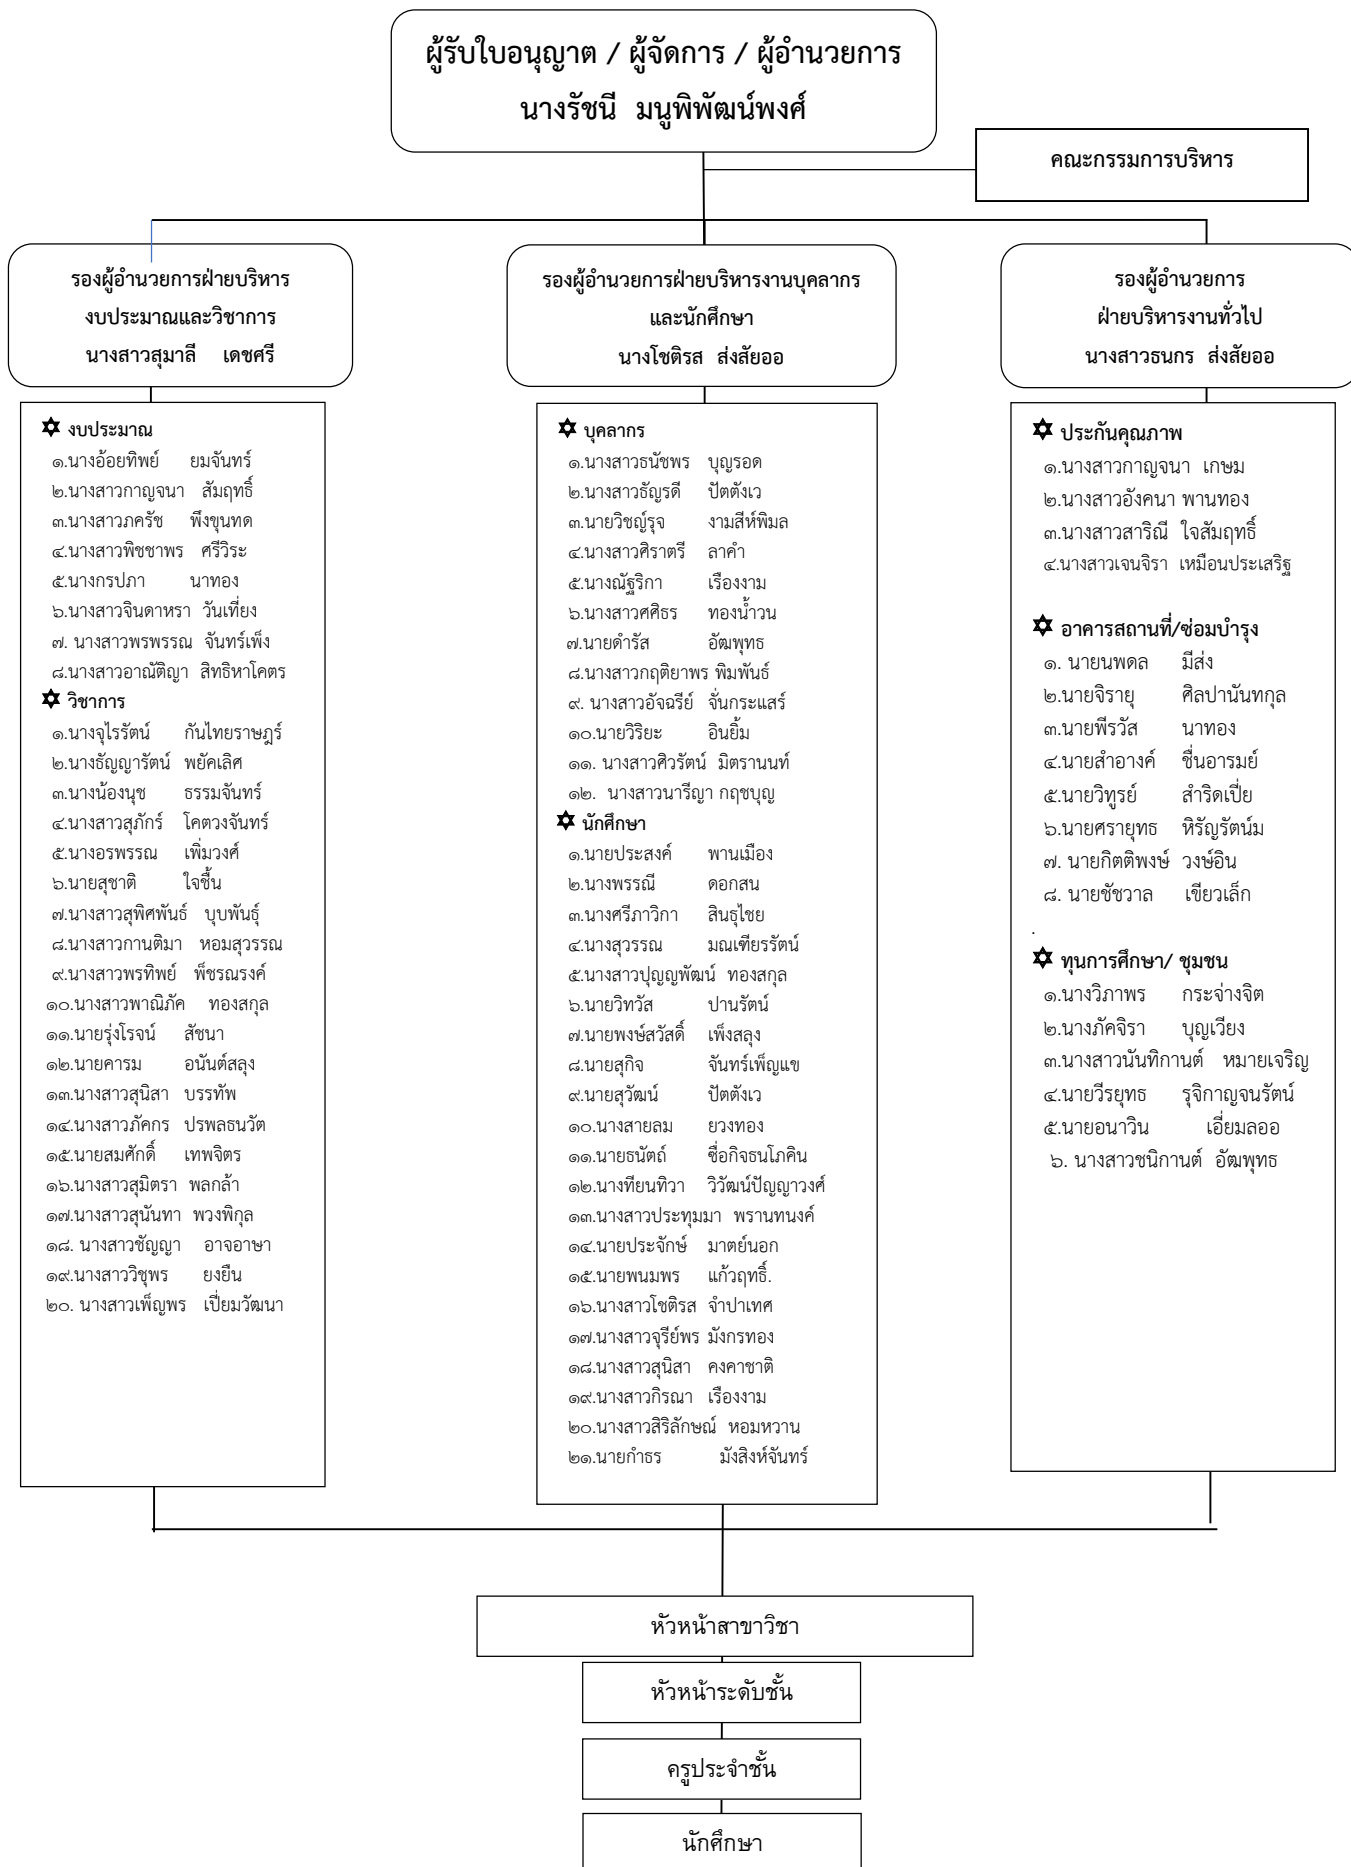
ผู้รับใบอนุญาต / ผู้จัดการ / ผู้อำนวยการ
นางรัชนี มนูพิพัฒน์พงศ์

คณะกรรมการบริหาร

รองผู้อำนวยการฝ่ายบริหาร
งบประมาณและวิชาการ
นางสาวสุมาลี เดชศรี

✡ งบประมาณ
๑.นางอ้อยทิพย์ ยมจันทร์
๒.นางสาวกาญจนา สัมฤทธิ์
๓.นางสาวภครัช พึ่งขุนทด
๔.นางสาวพิชชาพร ศรีวิระ
๕.นางกรปภา นาทอง
๖.นางสาวจินดาหรา วันเที่ยง
๗. นางสาวพรพรรณ จันทร์เพ็ง
๘.นางสาวอาณัติญา สิทธิหาโคตร
✡ วิชาการ
๑.นางจุไรรัตน์ กันไทยราษฎร์
๒.นางธัญญารัตน์ พยัคเลิศ
๓.นางน้องนุช ธรรมจันทร์
๔.นางสาวสุภัทร์ โคตวงจันทร์
๕.นางอรพรรณ เพิ่มวงศ์
๖.นายสุชาติ ใจชื้น
๗.นางสาวสุพิศพันธ์ บุบพันธุ์
๘.นางสาวกานติมา หอมสุวรรณ
๙.นางสาวพรทิพย์ พ็ชรณรงค์
๑๐.นางสาวพาณิภัค ทองสกุล
๑๑.นายรุ่งโรจน์ สัชนา
๑๒.นายคารม อนันต์สลุง
๑๓.นางสาวสุนิสา บรรทัพ
๑๔.นางสาวภัคกร ปรพลธนวัต
๑๕.นายสมศักดิ์ เทพจิตร
๑๖.นางสาวสุมิตรา พลกล้า
๑๗.นางสาวสุนันทา พวงพิกุล
๑๘. นางสาวชัญญา อาจอาษา
๑๙.นางสาววิชุพร ยงยืน
๒๐. นางสาวเพ็ญพร เปี่ยมวัฒนา

รองผู้อำนวยการฝ่ายบริหารงานบุคลากร
และนักศึกษา
นางโชติรส ส่งสัยออ

✡ บุคลากร
๑.นางสาวธนัชพร บุญรอด
๒.นางสาวธัญรดี ปัตตังเว
๓.นายวิชญ์รุจ งามสีห์พิมล
๔.นางสาวศิราตรี ลาคำ
๕.นางณัฐริกา เรืองงาม
๖.นางสาวศศิธร ทองน้ำวน
๗.นายดำรัส อัฒพุทธ
๘.นางสาวกฤติยาพร พิมพันธ์
๙. นางสาวอัจฉรีย์ จั่นกระแสร์
๑๐.นายวิริยะ อินยิ้ม
๑๑. นางสาวศิวรัตน์ มิตรานนท์
๑๒. นางสาวนารีญา กฤชบุญ
✡ นักศึกษา
๑.นายประสงค์ พานเมือง
๒.นางพรรณี ดอกสน
๓.นางศรีภาวิกา สินธุไชย
๔.นางสุวรรณ มณเฑียรรัตน์
๕.นางสาวปุญญพัฒน์ ทองสกุล
๖.นายวิทวัส ปานรัตน์
๗.นายพงษ์สวัสดิ์ เพ็งสลุง
๘.นายสุกิจ จันทร์เพ็ญแข
๙.นายสุวัฒน์ ปัตตังเว
๑๐.นางสายลม ยวงทอง
๑๑.นายธนัตถ์ ชื่อกิจธนโภคิน
๑๒.นางทียนทิวา วิวัฒน์ปัญญาวงศ์
๑๓.นางสาวประทุมมา พรานทนงค์
๑๔.นายประจักษ์ มาตย์นอก
๑๕.นายพนมพร แก้วฤทธิ์.
๑๖.นางสาวโชติรส จำปาเทศ
๑๗.นางสาวจุรีย์พร มังกรทอง
๑๘.นางสาวสุนิสา คงคาชาติ
๑๙.นางสาวกิรณา เรืองงาม
๒๐.นางสาวสิริลักษณ์ หอมหวาน
๒๑.นายกำธร มังสิงห์จันทร์

รองผู้อำนวยการ
ฝ่ายบริหารงานทั่วไป
นางสาวธนกร ส่งสัยออ

✡ ประกันคุณภาพ
๑.นางสาวกาญจนา เกษม
๒.นางสาวอังคนา พานทอง
๓.นางสาวสาริณี ใจสัมฤทธิ์
๔.นางสาวเจนจิรา เหมือนประเสริฐ

✡ อาคารสถานที่/ซ่อมบำรุง
๑. นายนพดล มีส่ง
๒.นายจิรายุ ศิลปานันทกุล
๓.นายพีรวัส นาทอง
๔.นายสำอางค์ ชื่นอารมย์
๕.นายวิทูรย์ สำริดเปี่ย
๖.นายศรายุทธ หิรัญรัตน์ม
๗. นายกิตติพงษ์ วงษ์อิน
๘. นายชัชวาล เขียวเล็ก

✡ ทุนการศึกษา/ ชุมชน
๑.นางวิภาพร กระจ่างจิต
๒.นางภัคจิรา บุญเวียง
๓.นางสาวนันทิกานต์ หมายเจริญ
๔.นายวีรยุทธ รุจิกาญจนรัตน์
๕.นายอนาวิน เอี่ยมลออ
๖. นางสาวชนิกานต์ อัฒพุทธ

หัวหน้าสาขาวิชา

หัวหน้าระดับชั้น

ครูประจำชั้น

นักศึกษา